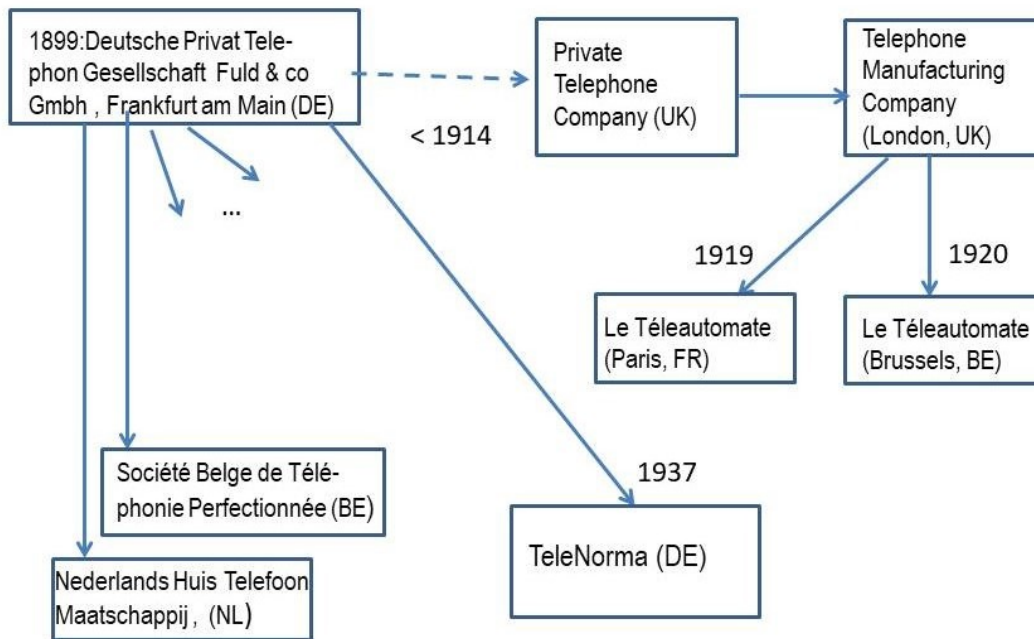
1899:Deutsche Privat Telephon Gesellschaft Fuld & co Gmbh , Frankfurt am Main (DE)

Private Telephone Company (UK)

Telephone Manufacturing Company (London, UK)

< 1914

...

1919

1920

Le Téleautomate (Paris, FR)

Le Téleautomate (Brussels, BE)

1937

Société Belge de Téléphonie Perfectionnée (BE)

TeleNorma (DE)

Nederlands Huis Telefoon Maatschappij , (NL)